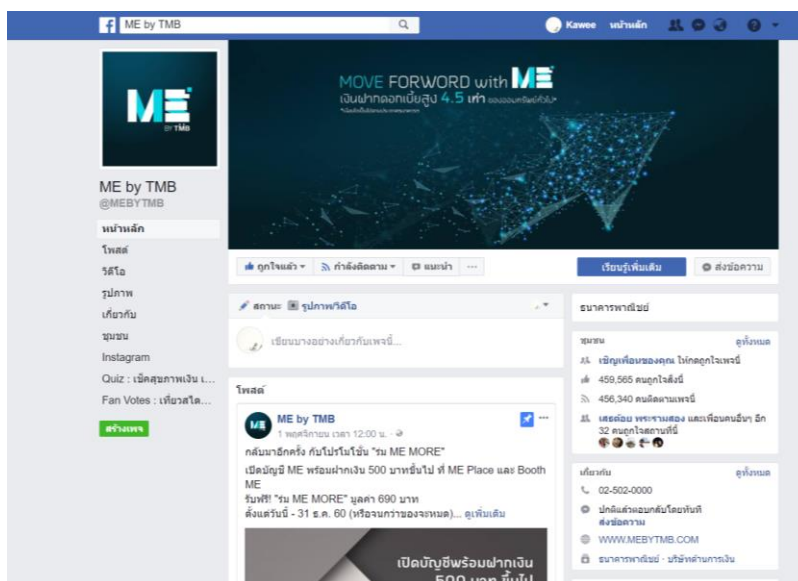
ME by TMB

Kawee หน้าหลัก

ME BY TMB

MOVE FORWORD with ME
เงินฝากดอกเบี้ยสูง 4.5 เท่า ของออมทรัพย์ทั่วไป*
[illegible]

ME by TMB
@MEBYTMB

หน้าหลัก
โพสต์
วิดีโอ
รูปภาพ
เกี่ยวกับ
ชุมชน
Instagram
Quiz : เช็คสุขภาพเงิน เ...
Fan Votes : เที่ยวสไต...

สร้างเพจ

ถูกใจแล้ว ▾ กำลังติดตาม ▾ แนะนำ ···

เรียนรู้เพิ่มเติม ส่งข้อความ

สถานะ รูปภาพ/วิดีโอ

เขียนบางอย่างเกี่ยวกับเพจนี้...

โพสต์

ME by TMB
1 พฤศจิกายน เวลา 12:00 น. ·

กลับมาอีกครั้ง กับโปรโมชั่น "รวม ME MORE"
เปิดบัญชี ME พร้อมฝากเงิน 500 บาทขึ้นไป ที่ ME Place และ Booth ME
รับฟรี! "รวม ME MORE" มูลค่า 690 บาท
ตั้งแต่วันนี้ - 31 ธ.ค. 60 (หรือจนกว่าของจะหมด)... ดูเพิ่มเติม

เปิดบัญชีพร้อมฝากเงิน
500 บาท ขึ้นไป

ธนาคารพาณิชย์

ชุมชน ดูทั้งหมด
เชิญเพื่อนของคุณ ให้กดถูกใจเพจนี้
459,565 คนถูกใจสิ่งนี้
456,340 คนติดตามเพจนี้
เสรศ่อย พระรามสอง และเพื่อนคนอื่นๆ อีก 32 คนถูกใจสถานที่นี้

เกี่ยวกับ ดูทั้งหมด
02-502-0000
ปกติแล้วตอบกลับโดยทันที
ส่งข้อความ
WWW.MEBYTMB.COM
ธนาคารพาณิชย์ · บริษัทด้านการเงิน